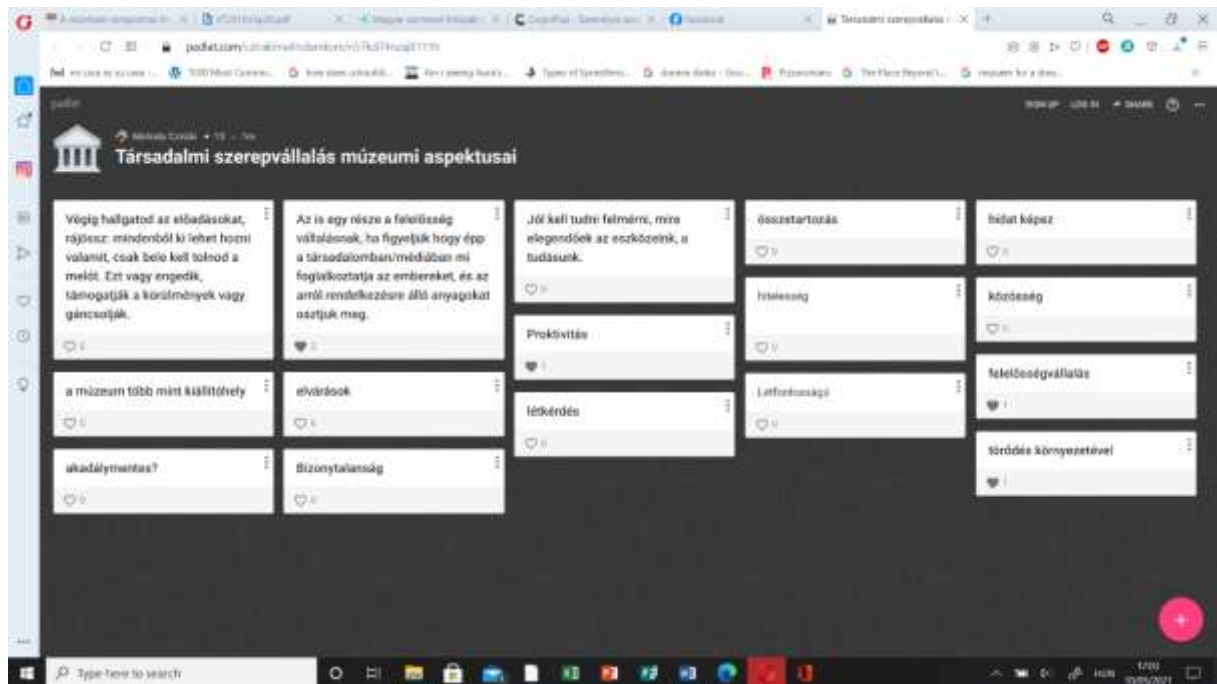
padlet.com

Társadalmi szerepvállalás múzeumi aspektusai

Végig hallgatod az előadásokat, rájössz: mindenből ki lehet hozni valamit, csak bele kell tolnod a melót. Ezt vagy engedik, támogatják a körülmények vagy gáncsolják.

a múzeum több mint kiállítóhely

akadálymentes?

Az is egy része a felelősség vállalásnak, ha figyeljük hogy épp a társadalomban/médiában mi foglalkoztatja az embereket, és az arról rendelkezésre álló anyagokat osztjuk meg.

elvárások

Bizonytalanság

Jól kell tudni felmérni, mire elegendőek az eszközeink, a tudásunk.

Proktivitás

létkérdés

összetartozás

hitelesség

Létfontosságú

hidat képez

közösség

felelősségvállalás

törődés környezetével

Type here to search